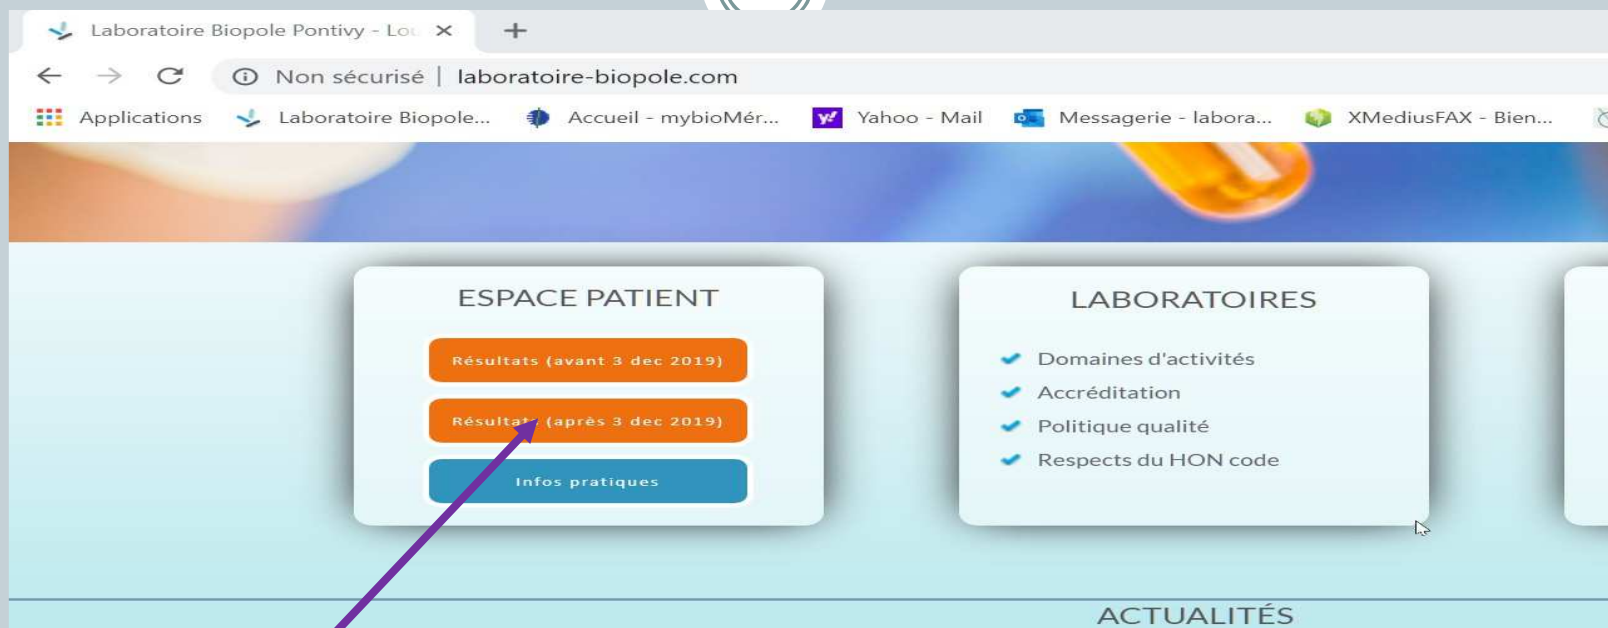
Laboratoire Biopole Pontivy - Lo

Non sécurisé | laboratoire-biopole.com

Applications Laboratoire Biopole... Accueil - mybioMér... Yahoo - Mail Messagerie - labora... XMediusFAX - Bien...

ESPACE PATIENT

Résultats (avant 3 dec 2019)

Résultat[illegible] (après 3 dec 2019)

Infos pratiques

LABORATOIRES

Domaines d'activités

Accréditation

Politique qualité

Respects du HON code

ACTUALITÉS